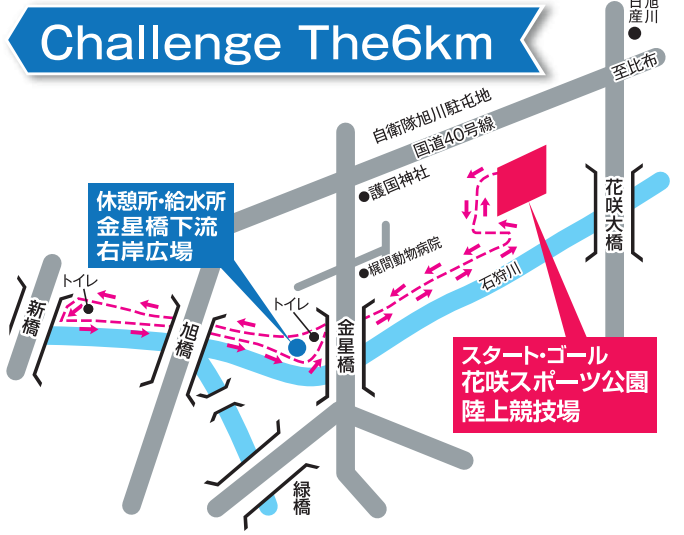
Challenge The6km

日産旭川

至比布

自衛隊旭川駐屯地

国道40号線

護国神社

梶間動物病院

花咲大橋

石狩川

休憩所・給水所
金星橋下流
右岸広場

トイレ

トイレ

新橋

旭橋

金星橋

緑橋

スタート・ゴール
花咲スポーツ公園
陸上競技場